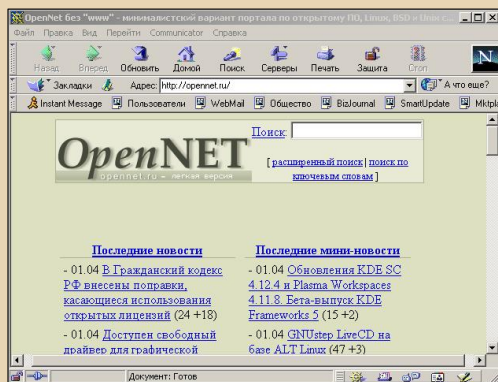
OpenNet без "www" - минималистский вариант портала по открытому ПО, Linux, BSD и Unix с...

Файл Правка Вид Перейти Communicator Справка

Назад Вперед Обновить Домой Поиск Серверы Печать Защита Стоп

Закладки Адрес: http://opennet.ru/ А что еще?

Instant Message Пользователи WebMail Общество BizJournal SmartUpdate Mktpl

OpenNET
opennet.ru - легкая версия

Поиск:

[ расширенный поиск | поиск по ключевым словам ]

Последние новости

- 01.04 В Гражданский кодекс РФ внесены поправки, касающиеся использования открытых лицензий (24 +18)

- 01.04 Доступен свободный драйвер для графической

Последние мини-новости

- 01.04 Обновления KDE SC 4.12.4 и Plasma Workspaces 4.11.8. Бета-выпуск KDE Frameworks 5 (15 +2)

- 01.04 GNUstep LiveCD на базе ALT Linux (47 +3)

Документ: Готов